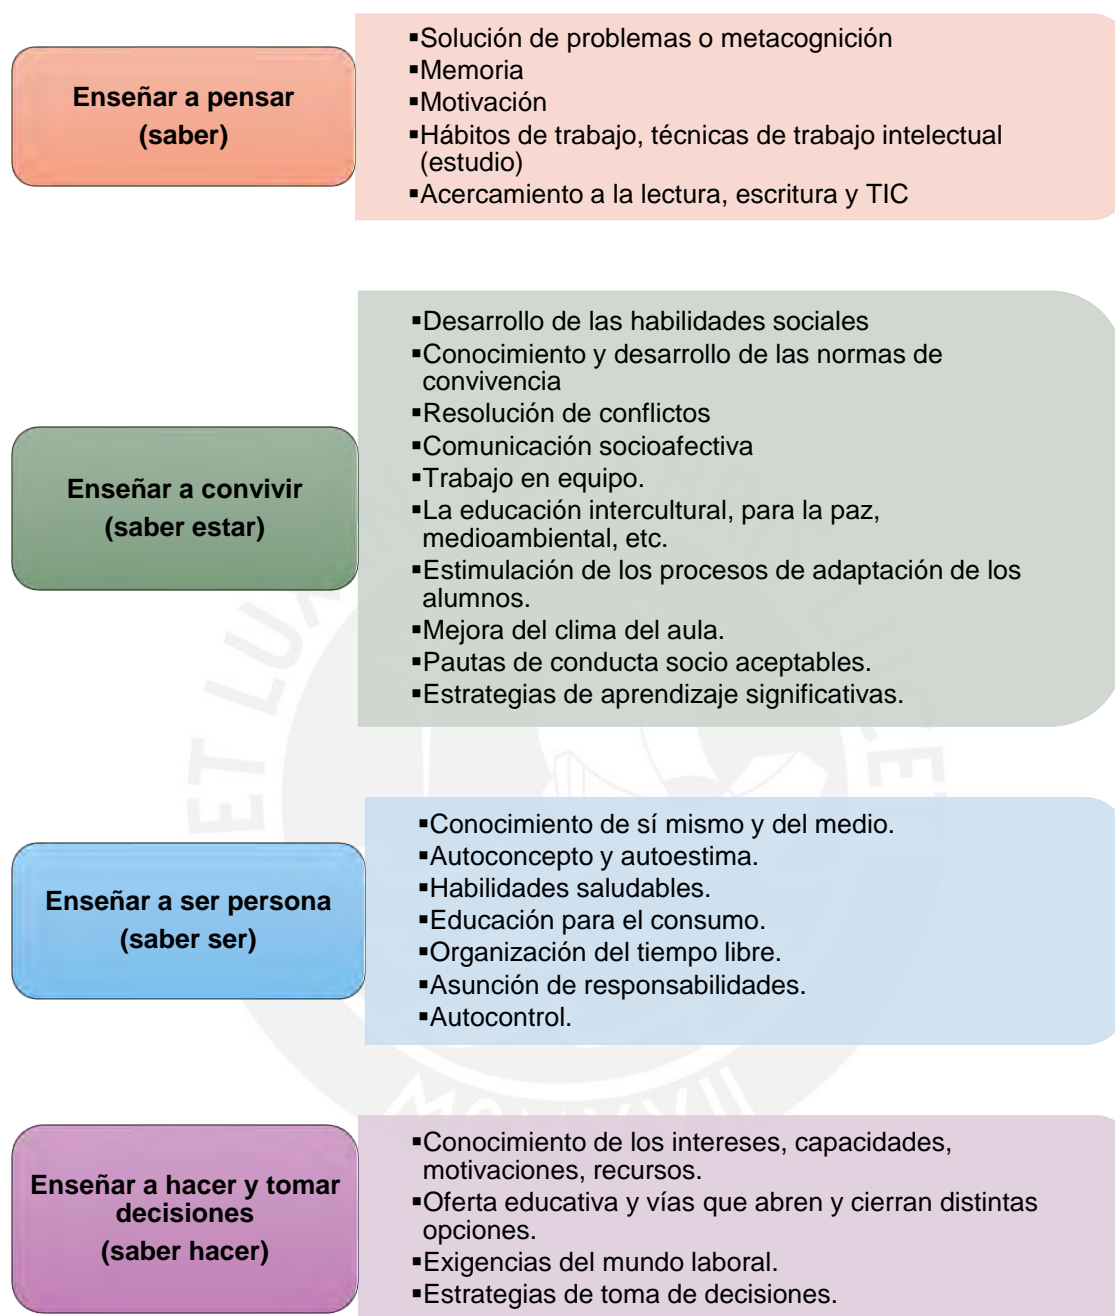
Enseñar a pensar
(saber)

▪Solución de problemas o metacognición
▪Memoria
▪Motivación
▪Hábitos de trabajo, técnicas de trabajo intelectual (estudio)
▪Acercamiento a la lectura, escritura y TIC

Enseñar a convivir
(saber estar)

▪Desarrollo de las habilidades sociales
▪Conocimiento y desarrollo de las normas de convivencia
▪Resolución de conflictos
▪Comunicación socioafectiva
▪Trabajo en equipo.
▪La educación intercultural, para la paz, medioambiental, etc.
▪Estimulación de los procesos de adaptación de los alumnos.
▪Mejora del clima del aula.
▪Pautas de conducta socio aceptables.
▪Estrategias de aprendizaje significativas.

Enseñar a ser persona
(saber ser)

▪Conocimiento de sí mismo y del medio.
▪Autoconcepto y autoestima.
▪Habilidades saludables.
▪Educación para el consumo.
▪Organización del tiempo libre.
▪Asunción de responsabilidades.
▪Autocontrol.

Enseñar a hacer y tomar decisiones
(saber hacer)

▪Conocimiento de los intereses, capacidades, motivaciones, recursos.
▪Oferta educativa y vías que abren y cierran distintas opciones.
▪Exigencias del mundo laboral.
▪Estrategias de toma de decisiones.